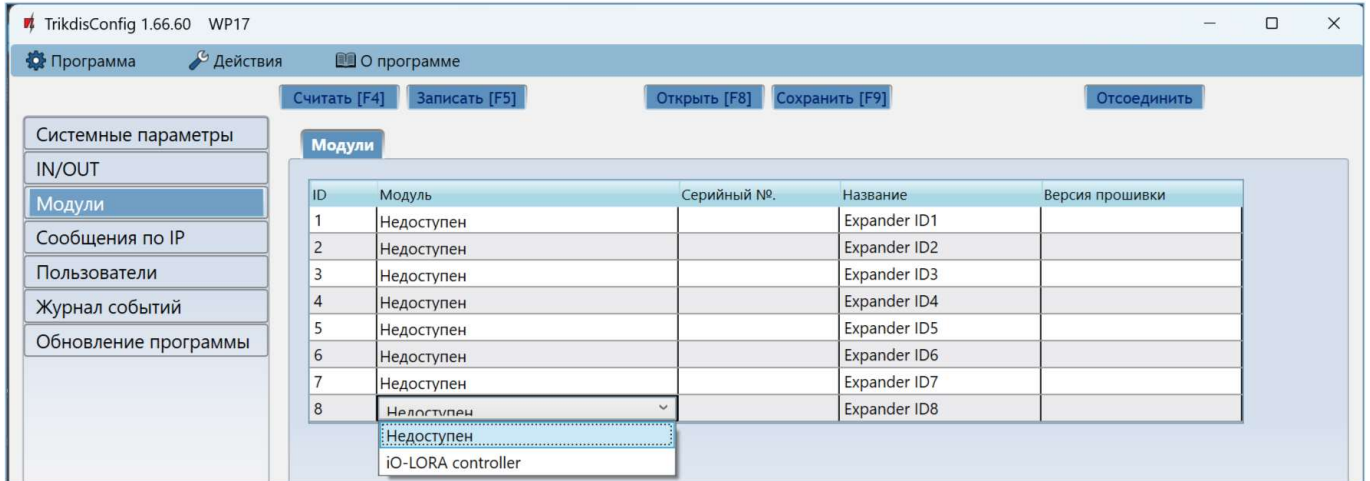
TrikdisConfig 1.66.60 WP17

Программа   Действия   О программе

Считать [F4]   Записать [F5]   Открыть [F8]   Сохранить [F9]   Отсоединить

Системные параметры
IN/OUT
Модули
Сообщения по IP
Пользователи
Журнал событий
Обновление программы

Модули

| ID | Модуль | Серийный №. | Название | Версия прошивки |
|---|---|---|---|---|
| 1 | Недоступен | | Expander ID1 | |
| 2 | Недоступен | | Expander ID2 | |
| 3 | Недоступен | | Expander ID3 | |
| 4 | Недоступен | | Expander ID4 | |
| 5 | Недоступен | | Expander ID5 | |
| 6 | Недоступен | | Expander ID6 | |
| 7 | Недоступен | | Expander ID7 | |
| 8 | Недоступен | | Expander ID8 | |

Недоступен
iO-LORA controller